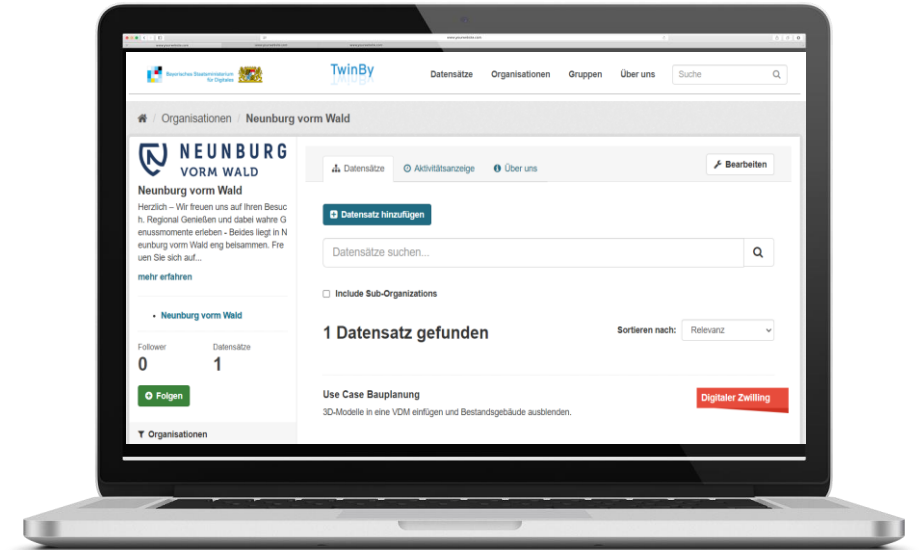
Bayerisches Staatsministerium für Digitales

TwinBy

Datensätze Organisationen Gruppen Über uns Suche

Organisationen / Neunburg vorm Wald

NEUNBURG VORM WALD

Neunburg vorm Wald

Herzlich – Wir freuen uns auf Ihren Besuch. Regional Genießen und dabei wahre Genussmomente erleben - Beides liegt in Neunburg vorm Wald eng beisammen. Freuen Sie sich auf...

mehr erfahren

• Neunburg vorm Wald

Follower
0

Datensätze
1

Folgen

Organisationen

Datensätze Aktivitätsanzeige Über uns

Bearbeiten

Datensatz hinzufügen

Datensätze suchen...

Include Sub-Organizations

1 Datensatz gefunden

Sortieren nach: Relevanz

Use Case Bauplanung

3D-Modelle in eine VDM einfügen und Bestandsgebäude ausblenden.

Digitaler Zwilling